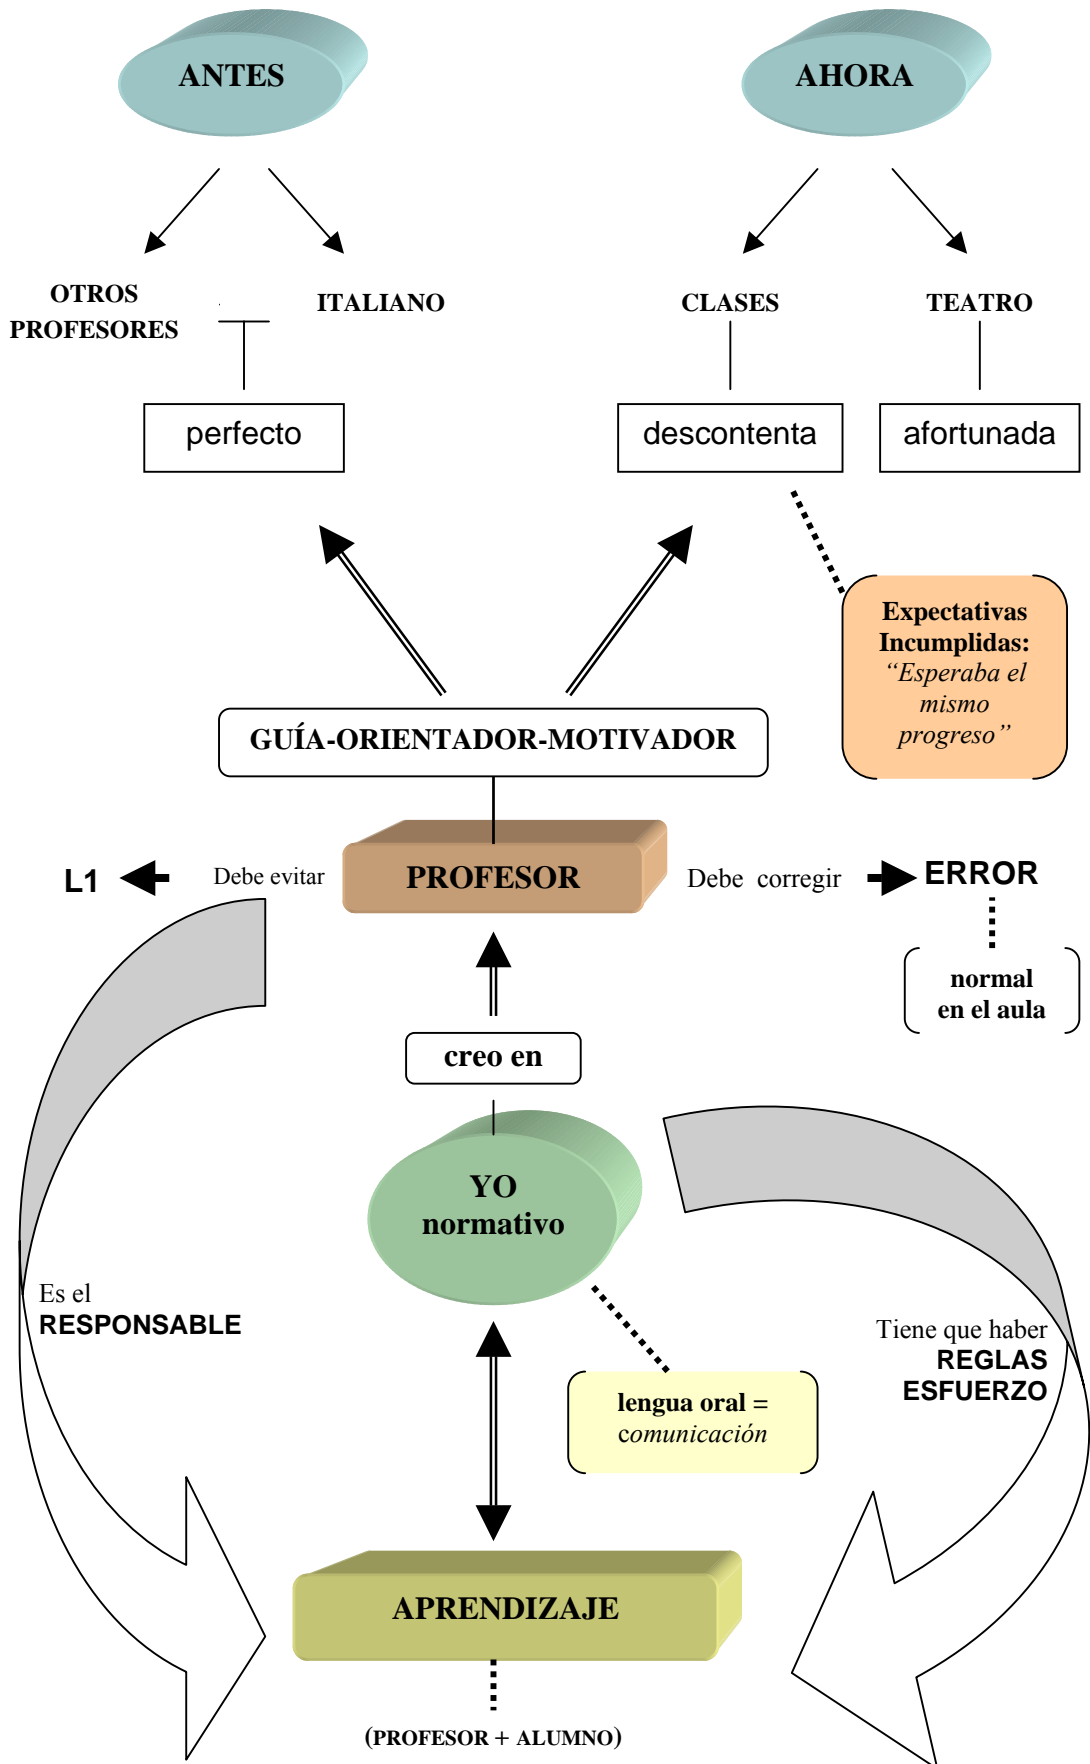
ANTES

AHORA

OTROS PROFESORES

ITALIANO

CLASES

TEATRO

perfecto

descontenta

afortunada

Expectativas Incumplidas: *"Esperaba el mismo progreso"*

GUÍA-ORIENTADOR-MOTIVADOR

L1

Debe evitar

PROFESOR

Debe corregir

ERROR

normal en el aula

creo en

YO normativo

Es el RESPONSABLE

lengua oral = *comunicación*

Tiene que haber REGLAS ESFUERZO

APRENDIZAJE

(PROFESOR + ALUMNO)